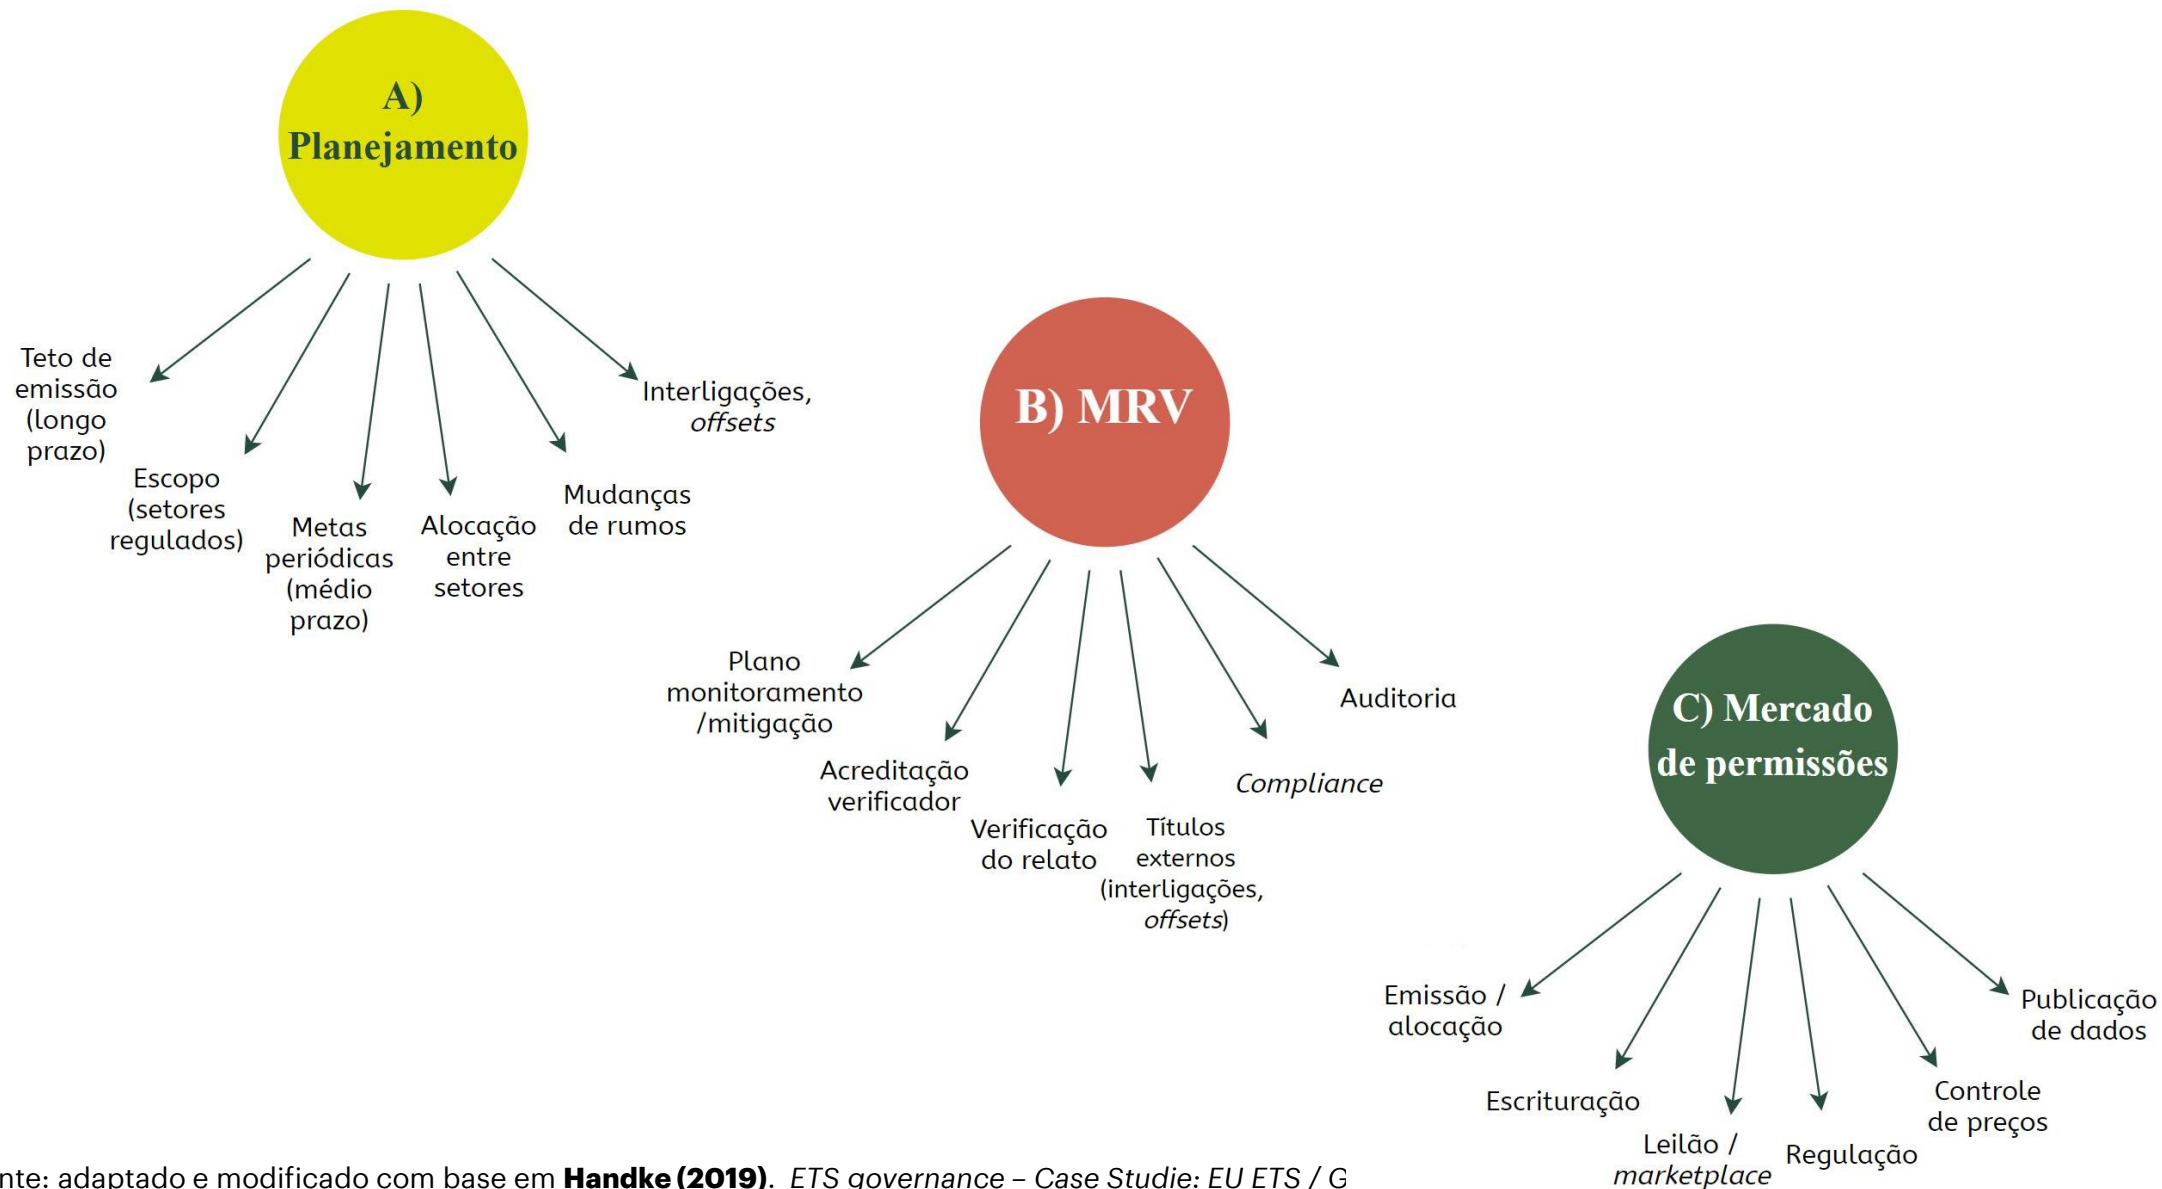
A) Planejamento

Teto de emissão (longo prazo)

Escopo (setores regulados)

Metas periódicas (médio prazo)

Alocação entre setores

Mudanças de rumos

Interligações, *offsets*

B) MRV

Plano monitoramento /mitigação

Acreditação verificador

Verificação do relato

Títulos externos (interligações, *offsets*)

*Compliance*

Auditoria

C) Mercado de permissões

Emissão / alocação

Escrituração

Leilão / *marketplace*

Regulação

Controle de preços

Publicação de dados

nte: adaptado e modificado com base em **Handke (2019)**. *ETS governance – Case Studie: EU ETS / G*